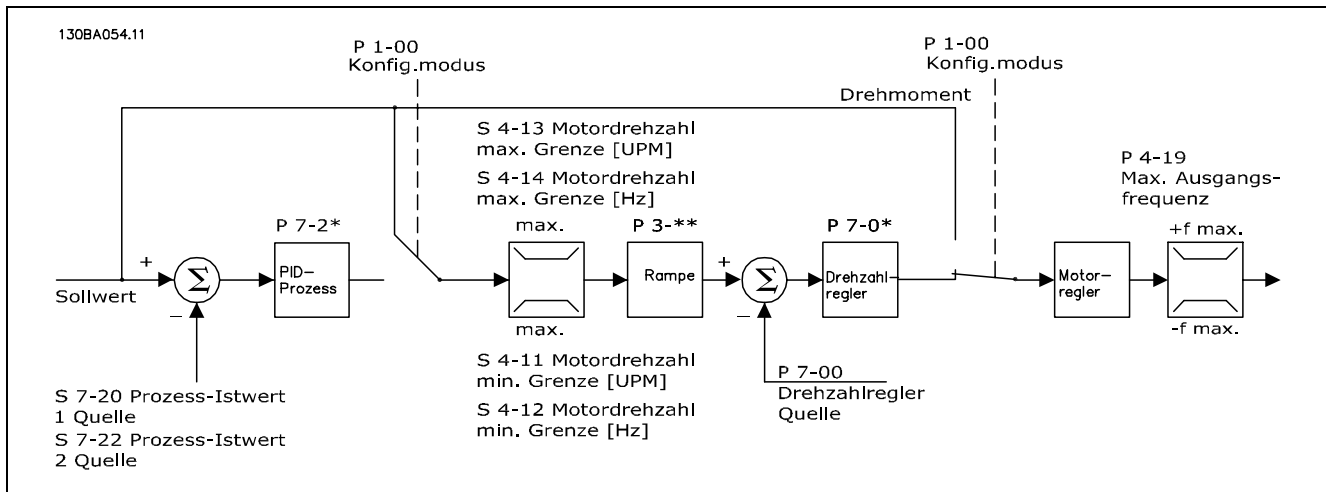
130BA054.11

P 1-00
Konfig.modus

P 1-00
Konfig.modus

Drehmoment

S 4-13 Motordrehzahl max. Grenze [UPM]

S 4-14 Motordrehzahl max. Grenze [Hz]

P 4-19
Max. Ausgangsfrequenz

P 7-2*

max.

P 3-**

P 7-0*

+f max.

+

Sollwert

$\Sigma$

–

PID-Prozess

Rampe

+

$\Sigma$

–

Drehzahlregler

Motorregler

max.

-f max.

S 7-20 Prozess-Istwert 1 Quelle
S 7-22 Prozess-Istwert 2 Quelle

S 4-11 Motordrehzahl min. Grenze [UPM]

S 4-12 Motordrehzahl min. Grenze [Hz]

P 7-00
Drehzahlregler Quelle